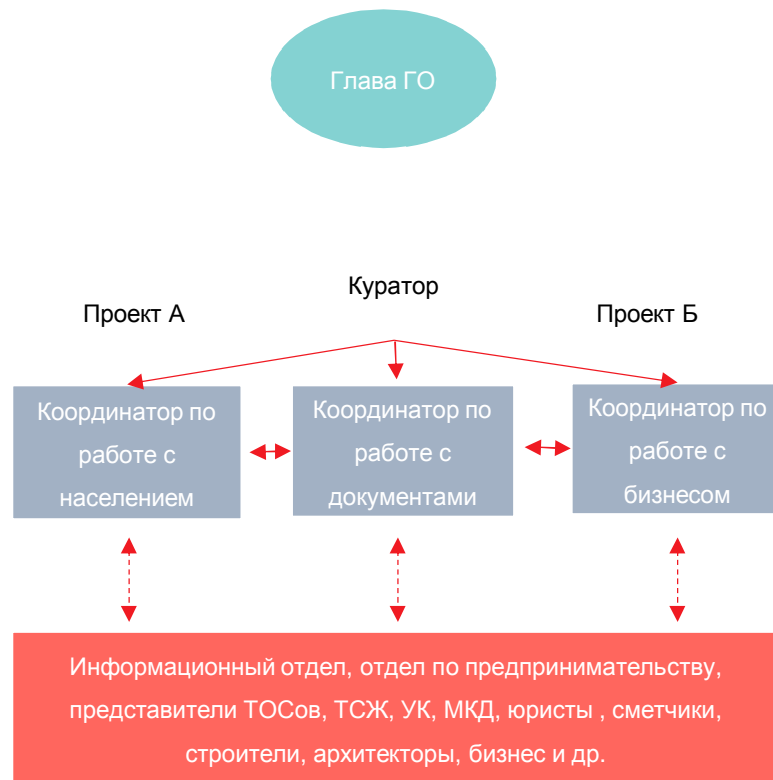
Глава ГО

Куратор

Проект А

Проект Б

Координатор по работе с населением

Координатор по работе с документами

Координатор по работе с бизнесом

Информационный отдел, отдел по предпринимательству, представители ТОСов, ТСЖ, УК, МКД, юристы , сметчики, строители, архитекторы, бизнес и др.